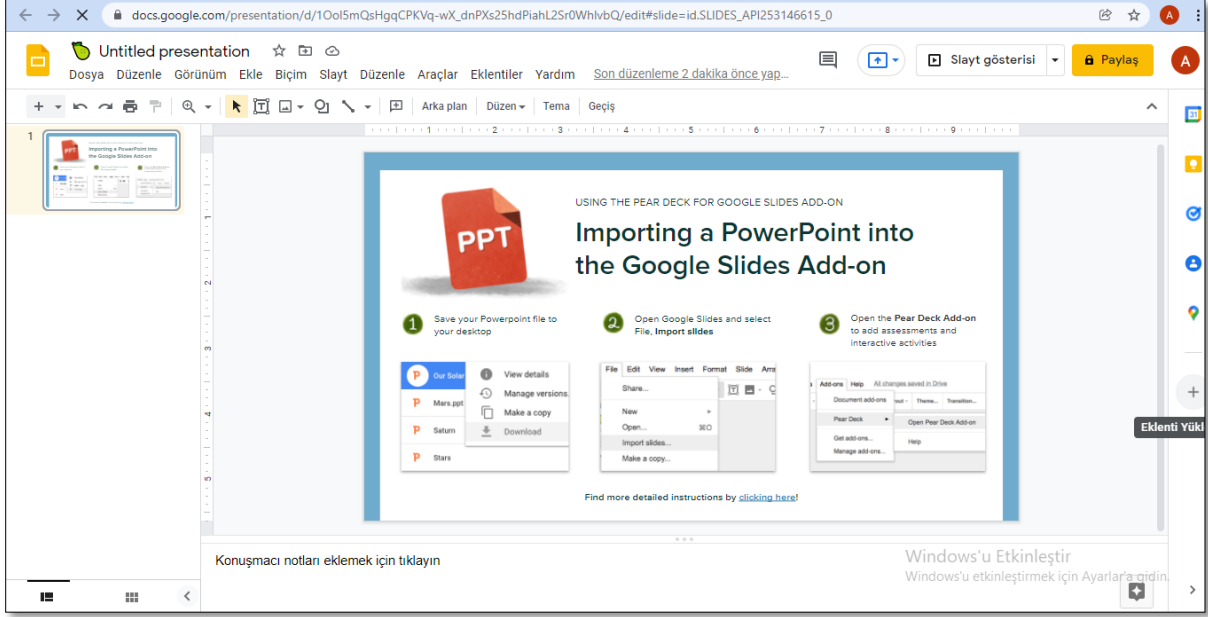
docs.google.com/presentation/d/1OoI5mQsHgqCPKVq-wX_dnPXs25hdPiahL2Sr0WhlvbQ/edit#slide=id.SLIDES_API253146615_0

Untitled presentation

Dosya Düzenle Görünüm Ekle Biçim Slayt Düzenle Araçlar Eklentiler Yardım Son düzenleme 2 dakika önce yap...

Slayt gösterisi Paylaş A

Arka plan Düzen Tema Geçiş

1

PPT

USING THE PEAR DECK FOR GOOGLE SLIDES ADD-ON

Importing a PowerPoint into the Google Slides Add-on

1 Save your Powerpoint file to your desktop

2 Open Google Slides and select File, Import slides

3 Open the Pear Deck Add-on to add assessments and interactive activities

Our Solar
Mars.ppt
Saturn
Stars
View details
Manage versions
Make a copy
Download

File Edit View Insert Format Slide Arra
Share...
New
Open... ⌘O
Import slides...
Make a copy...

Add-ons Help All changes saved in Drive
Document add-ons
Pear Deck
Open Pear Deck Add-on
Get add-ons...
Manage add-ons...
Help
Theme... Transition...

Find more detailed instructions by clicking here!

Konuşmacı notları eklemek için tıklayın

Windows'u Etkinleştir
Windows'u etkinleştirmek için Ayarlar'a gidin.

Eklenti Yükl